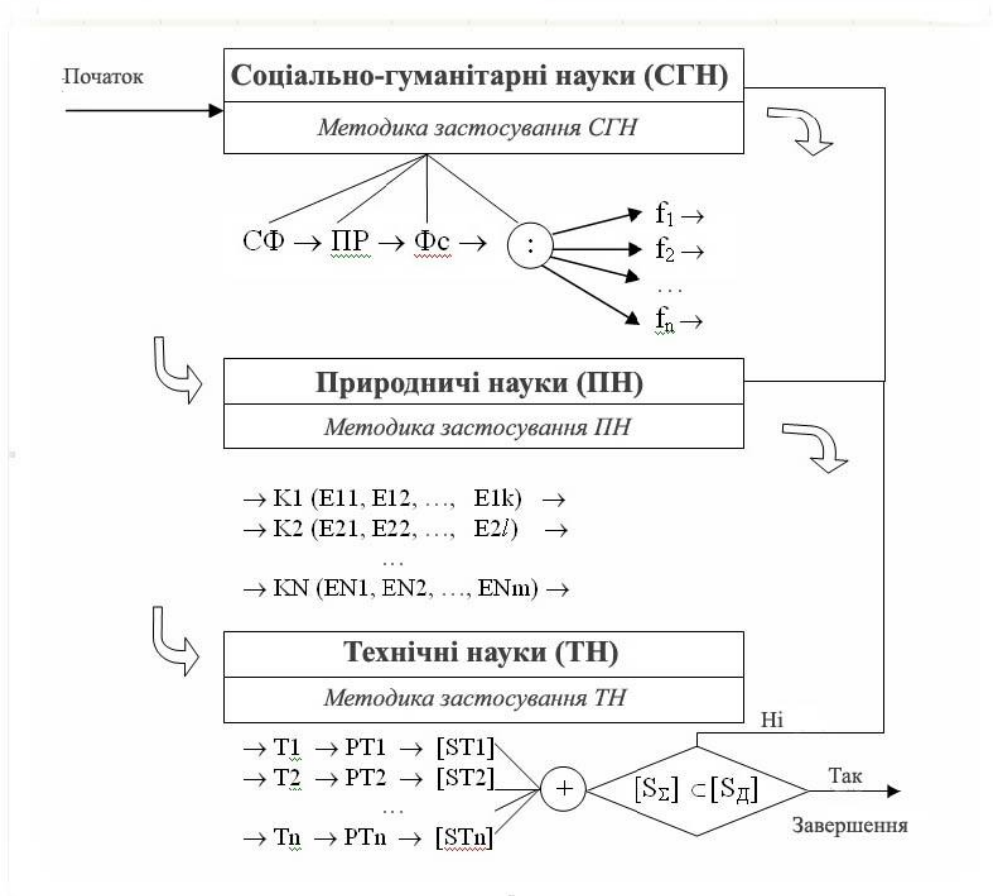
Початок

**Соціально-гуманітарні науки (СГН)**

*Методика застосування СГН*

$СФ \rightarrow ПР \rightarrow Фс \rightarrow$ :

$f_1 \rightarrow$
$f_2 \rightarrow$
…
$f_n \rightarrow$

**Природничі науки (ПН)**

*Методика застосування ПН*

$\rightarrow$ K1 (E11, E12, …, E1k) $\rightarrow$
$\rightarrow$ K2 (E21, E22, …, E2$l$) $\rightarrow$
…
$\rightarrow$ KN (EN1, EN2, …, ENm) $\rightarrow$

**Технічні науки (ТН)**

*Методика застосування ТН*

$\rightarrow$ T1 $\rightarrow$ PT1 $\rightarrow$ [ST1]
$\rightarrow$ T2 $\rightarrow$ PT2 $\rightarrow$ [ST2]
…
$\rightarrow$ Tn $\rightarrow$ PTn $\rightarrow$ [STn]

+

$[S_\Sigma] \subset [S_Д]$

Ні

Так

Завершення